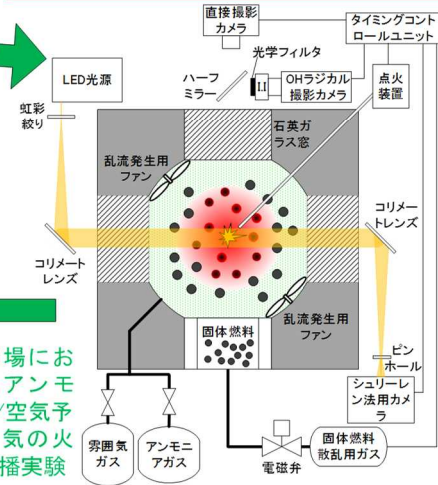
直接撮影カメラ

タイミングコントロールユニット

光学フィルタ

LED光源

ハーフミラー

I.I

OHラジカル撮影カメラ

点火装置

虹彩絞り

石英ガラス窓

乱流発生用ファン

コリメートレンズ

コリメートレンズ

乱流発生用ファン

固体燃料

ピンホール

場にお
アンモ
/空気予
気の火
播実験

シュリーレン法用カメラ

雰囲気ガス

アンモニアガス

固体燃料散乱用ガス

電磁弁